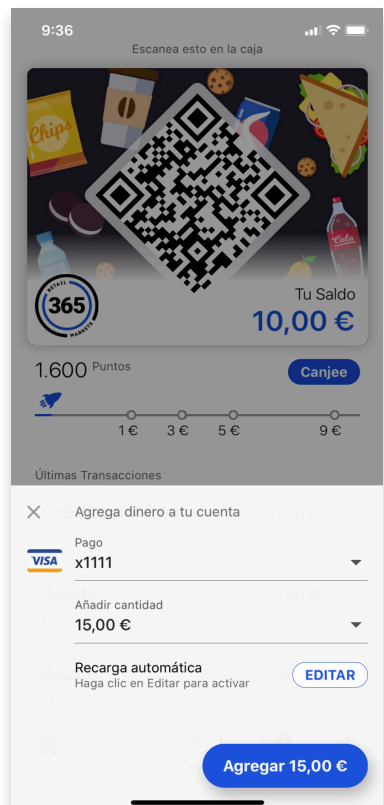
9:36

Escanea esto en la caja

Chips

Cola

RETAIL 365 MARKETS

Tu Saldo
10,00 €

1.600 Puntos

Canjee

1 € 3 € 5 € 9 €

Últimas Transacciones

Agrega dinero a tu cuenta

VISA
Pago
x1111

Añadir cantidad
15,00 €

Recarga automática
Haga clic en Editar para activar

EDITAR

Agregar 15,00 €